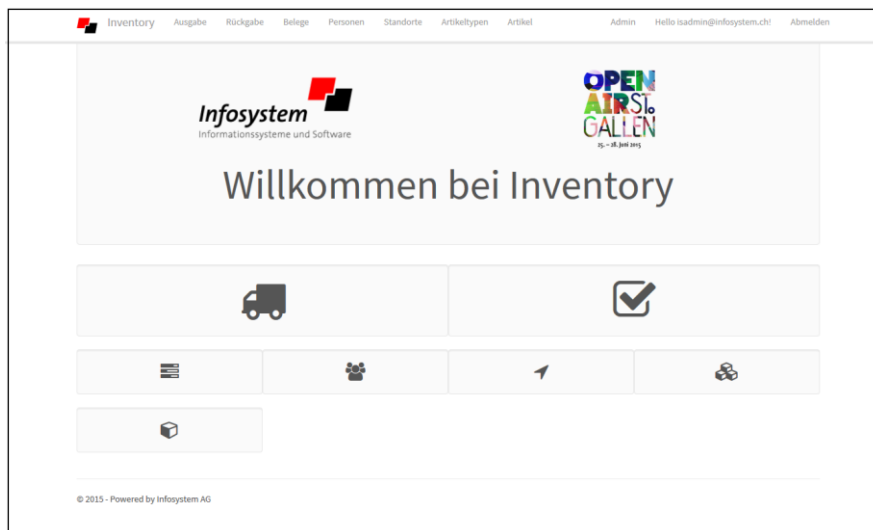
Inventory Ausgabe Rückgabe Belege Personen Standorte Artikeltypen Artikel Admin Hello isadmin@infosystem.ch! Abmelden

Infosystem
Informationssysteme und Software

OPEN AIR ST. GALLEN
25. – 28. Juni 2015

Willkommen bei Inventory

© 2015 - Powered by Infosystem AG